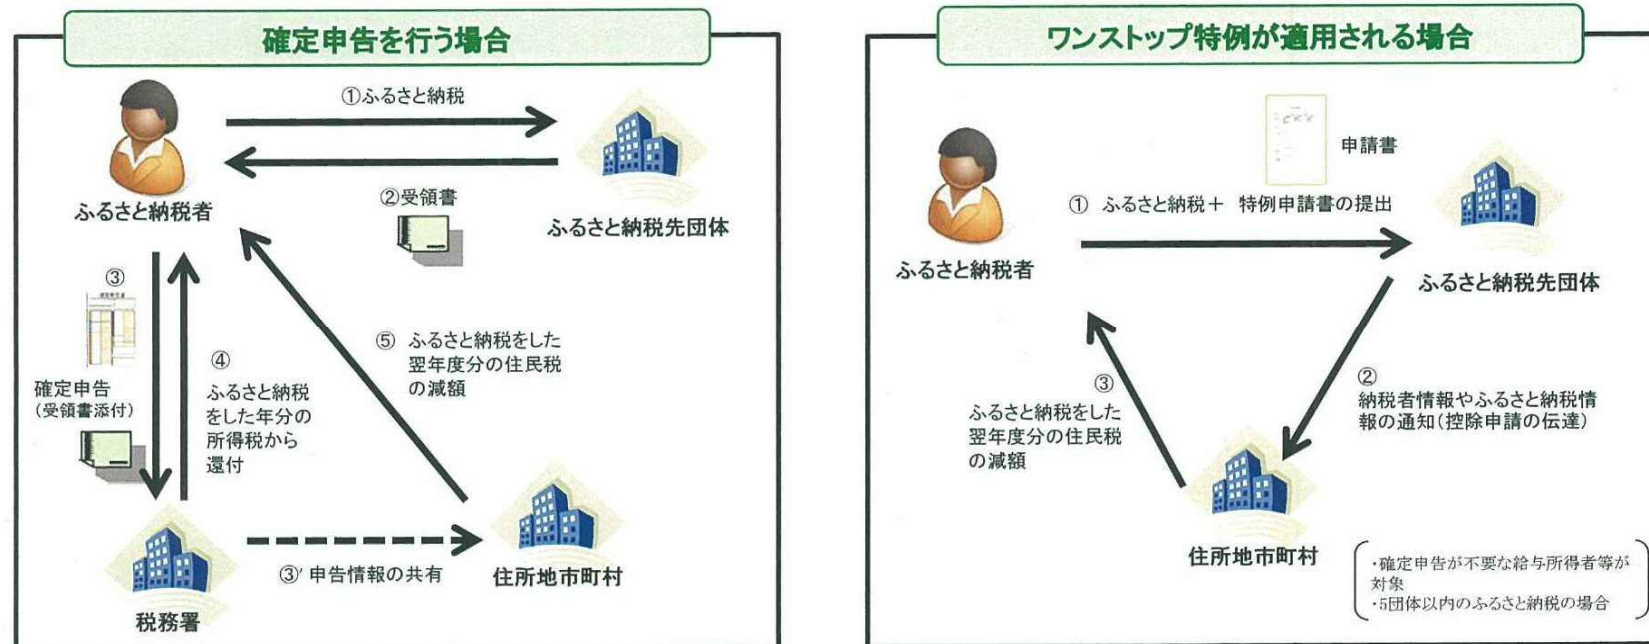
確定申告を行う場合

①ふるさと納税

ふるさと納税者

②受領書

ふるさと納税先団体

③

確定申告
(受領書添付)

④
ふるさと納税をした年分の所得税から還付

⑤ ふるさと納税をした翌年度分の住民税の減額

税務署

③' 申告情報の共有

住所地市町村

ワンストップ特例が適用される場合

申請書

① ふるさと納税＋ 特例申請書の提出

ふるさと納税者

ふるさと納税先団体

③
ふるさと納税をした翌年度分の住民税の減額

②
納税者情報やふるさと納税情報の通知(控除申請の伝達)

住所地市町村

・確定申告が不要な給与所得者等が対象
・5団体以内のふるさと納税の場合